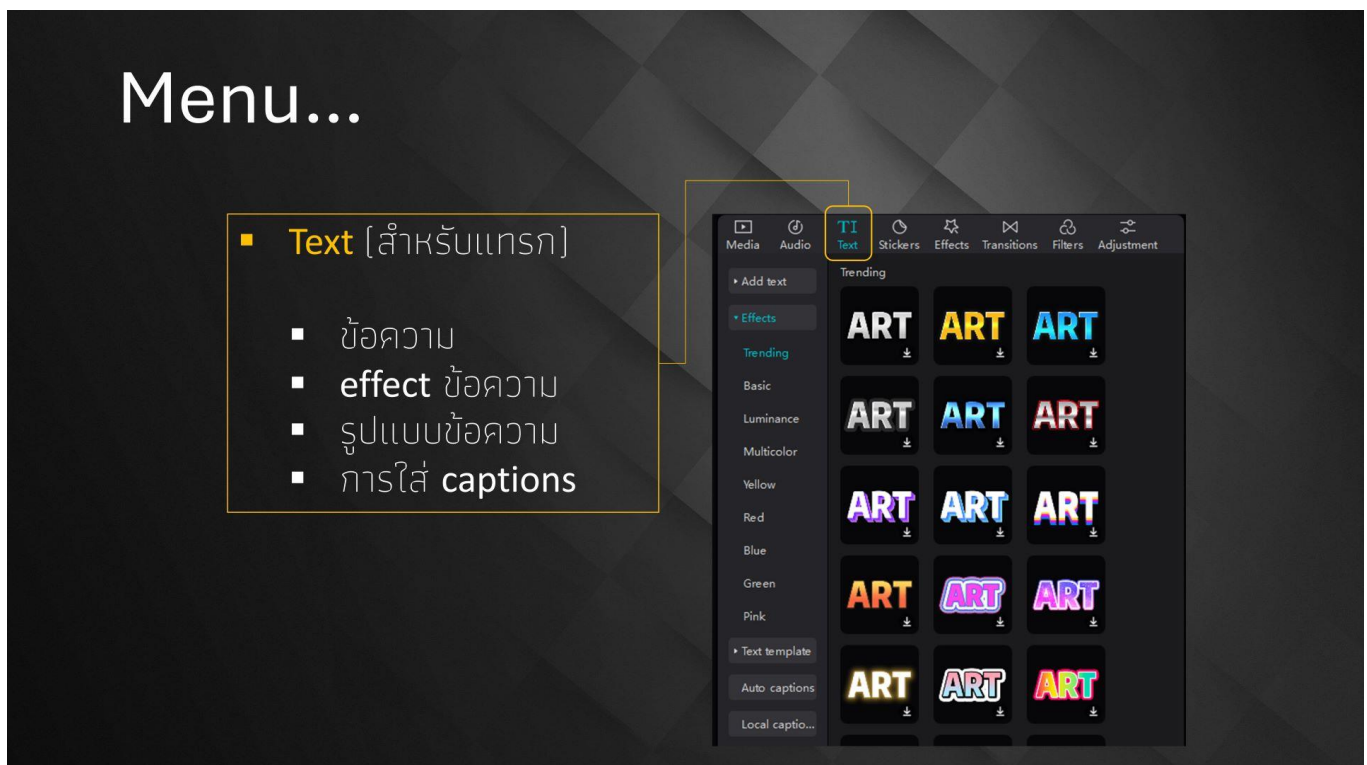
Menu...

▪ Text [สำหรับแทรก]

▪ ข้อความ
▪ effect ข้อความ
▪ รูปแบบข้อความ
▪ การใส่ captions

Media Audio Text Stickers Effects Transitions Filters Adjustment

‣ Add text
▾ Effects
Trending
Basic
Luminance
Multicolor
Yellow
Red
Blue
Green
Pink
‣ Text template
Auto captions
Local captio...

Trending

ART ART ART
ART ART ART
ART ART ART
ART ART ART
ART ART ART